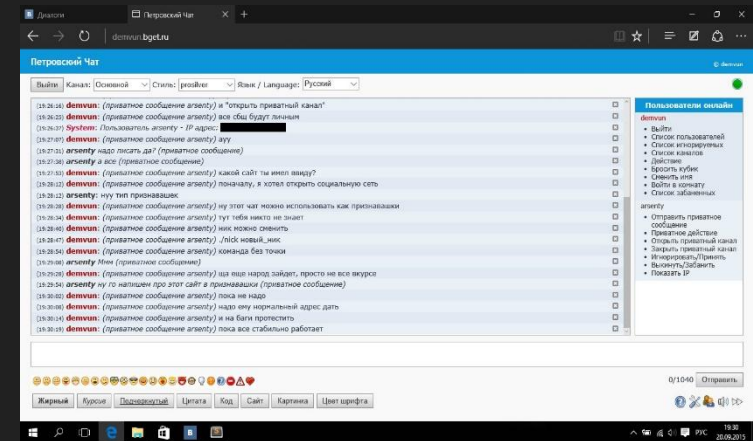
Диалоги
Петровский Чат
demvun.bget.ru

Петровский Чат
© demvun

Выйти Канал: Основной Стиль: prosilver Язык / Language: Русский

(19:26:16) demvun: (приватное сообщение arsenty) и "открыть приватный канал"
(19:26:22) demvun: (приватное сообщение arsenty) все сбщ будут личными
(19:26:27) System: Пользователь arsenty - IP адрес: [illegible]
(19:27:07) demvun: (приватное сообщение arsenty) ауу
(19:27:31) arsenty надо писать да? (приватное сообщение)
(19:27:38) arsenty а все (приватное сообщение)
(19:27:53) demvun: (приватное сообщение arsenty) какой сайт ты имел ввиду?
(19:28:12) demvun: (приватное сообщение arsenty) поначалу, я хотел открыть социальную сеть
(19:28:12) arsenty: нуу тип признавашек
(19:28:30) demvun: (приватное сообщение arsenty) ну этот чат можно использовать как признавашки
(19:28:34) demvun: (приватное сообщение arsenty) тут тебя никто не знает
(19:28:40) demvun: (приватное сообщение arsenty) ник можно сменить
(19:28:47) demvun: (приватное сообщение arsenty) ./nick новый_ник
(19:28:54) demvun: (приватное сообщение arsenty) команда без точки
(19:29:08) arsenty Ммм (приватное сообщение)
(19:29:28) demvun: (приватное сообщение arsenty) ща еще народ зайдет, просто не все вкурсе
(19:29:54) arsenty ну го напишем про этот сайт в признавашки (приватное сообщение)
(19:30:02) demvun: (приватное сообщение arsenty) пока не надо
(19:30:06) demvun: (приватное сообщение arsenty) надо ему нормальный адрес дать
(19:30:14) demvun: (приватное сообщение arsenty) и на баги протестить
(19:30:19) demvun: (приватное сообщение arsenty) пока все стабильно работает

Пользователи онлайн
demvun
Выйти
Список пользователей
Список игнорируемых
Список каналов
Действие
Бросить кубик
Сменить имя
Войти в комнату
Список забаненных
arsenty
Отправить приватное сообщение
Приватное действие
Открыть приватный канал
Закрыть приватный канал
Игнорировать/Принять
Выкинуть/Забанить
Показать IP

0/1040 Отправить

Жирный Курсив Подчеркнутый Цитата Код Сайт Картинка Цвет шрифта

19:30
20.09.2015
РУС